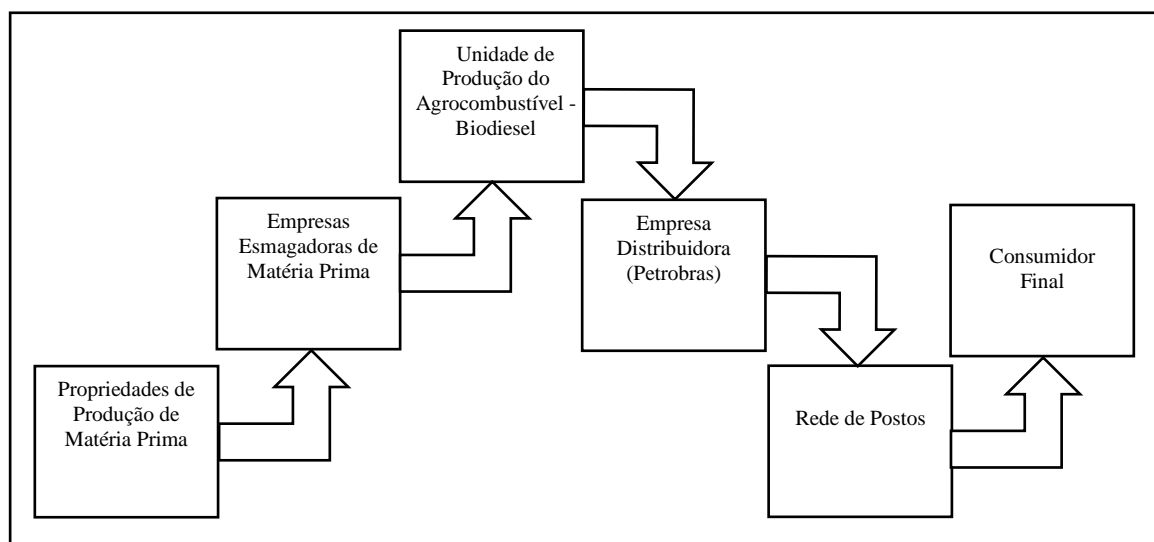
Propriedades de Produção de Matéria Prima

Empresas Esmagadoras de Matéria Prima

Unidade de Produção do Agrocombustível - Biodiesel

Empresa Distribuidora (Petrobras)

Rede de Postos

Consumidor Final